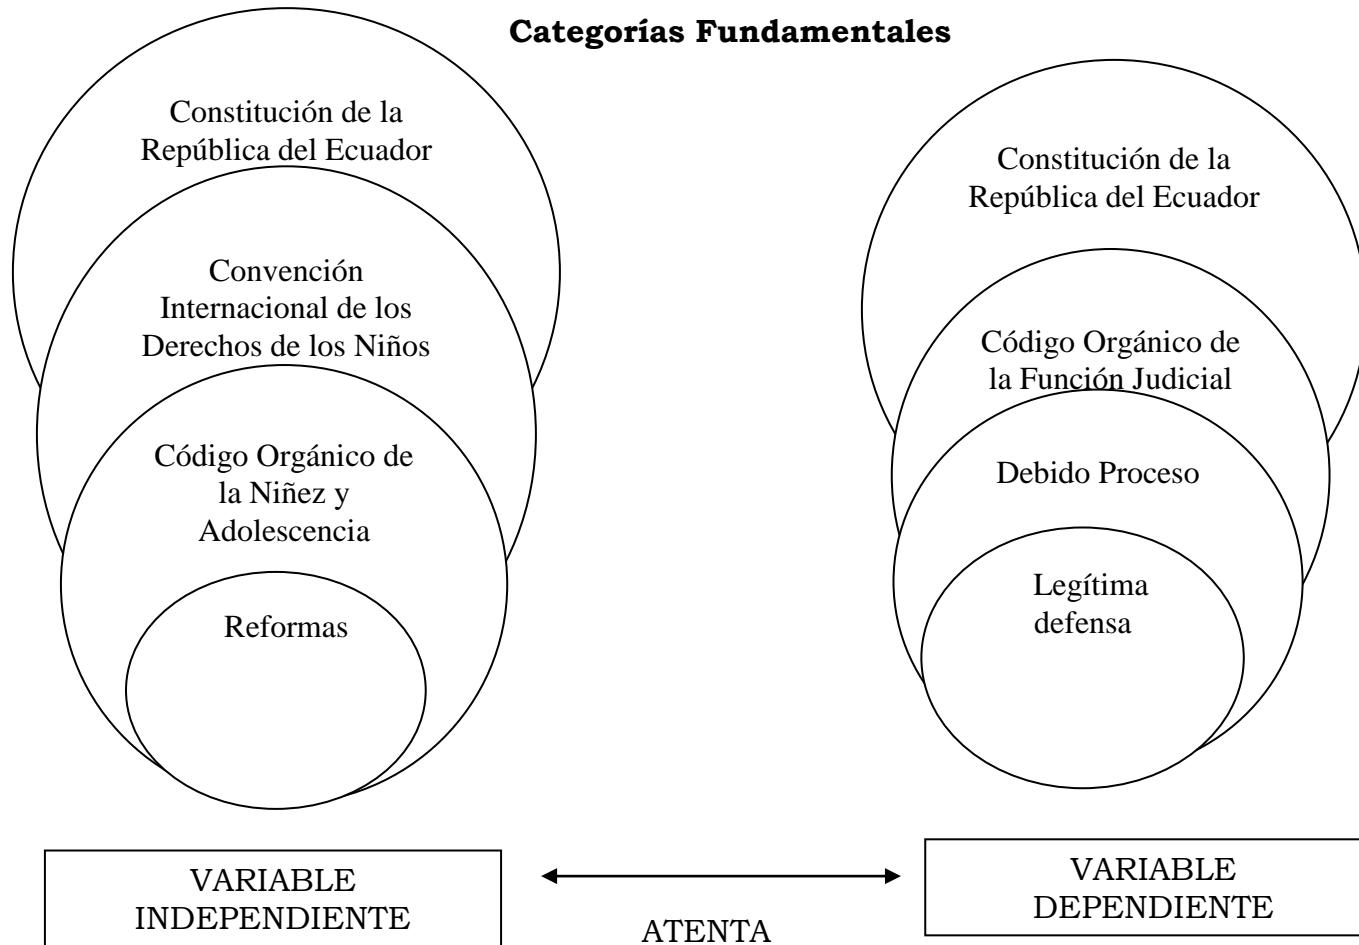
Categorías Fundamentales

Constitución de la República del Ecuador

Convención Internacional de los Derechos de los Niños

Código Orgánico de la Niñez y Adolescencia

Reformas

Constitución de la República del Ecuador

Código Orgánico de la Función Judicial

Debido Proceso

Legítima defensa

VARIABLE INDEPENDIENTE

ATENTA

VARIABLE DEPENDIENTE